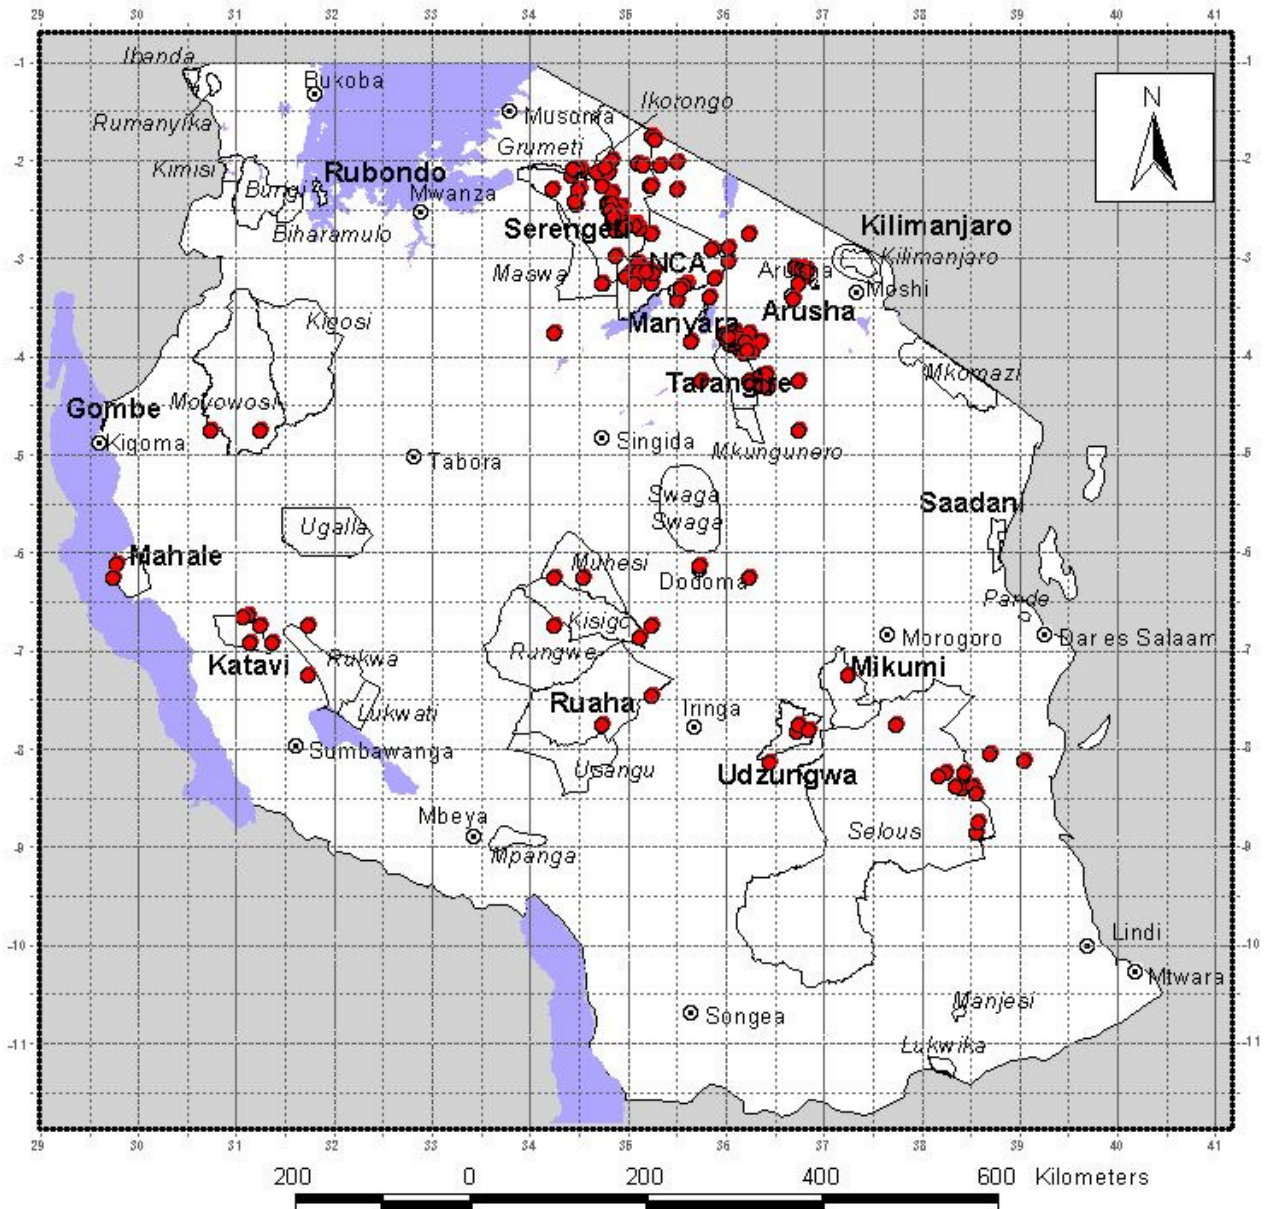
29 30 31 32 33 34 35 36 37 38 39 40 41

-1 -2 -3 -4 -5 -6 -7 -8 -9 -10 -11

N

Ibanda
Bukoba
Rumanyika
Musoma
Ikorongo
Grumeti
Kimisi
Rubondo
Burigi
Mwanza
Biharamulo
Serengeti
Kilimanjaro
Kilimanjaro
NCA
Maswa
Arusha
Moshi
Arusha
Manyara
Kigosi
Tarangire
Mkomazi
Gombe
Moyowosi
Kigoma
Singida
Mkungunero
Tabora
Swaga
Swaga
Saadani
Ugalla
Mahale
Muhesi
Dodoma
Pande
Kisigo
Morogoro
Dar es Salaam
Katavi
Rukwa
Rungwe
Mikumi
Ruaha
Iringa
Lukwati
Sumbawanga
Usangu
Udzungwa
Selous
Mbeya
Mpanga
Lindi
Mtwara
Manjesi
Songea
Lukwika

29 30 31 32 33 34 35 36 37 38 39 40 41

200 0 200 400 600 Kilometers